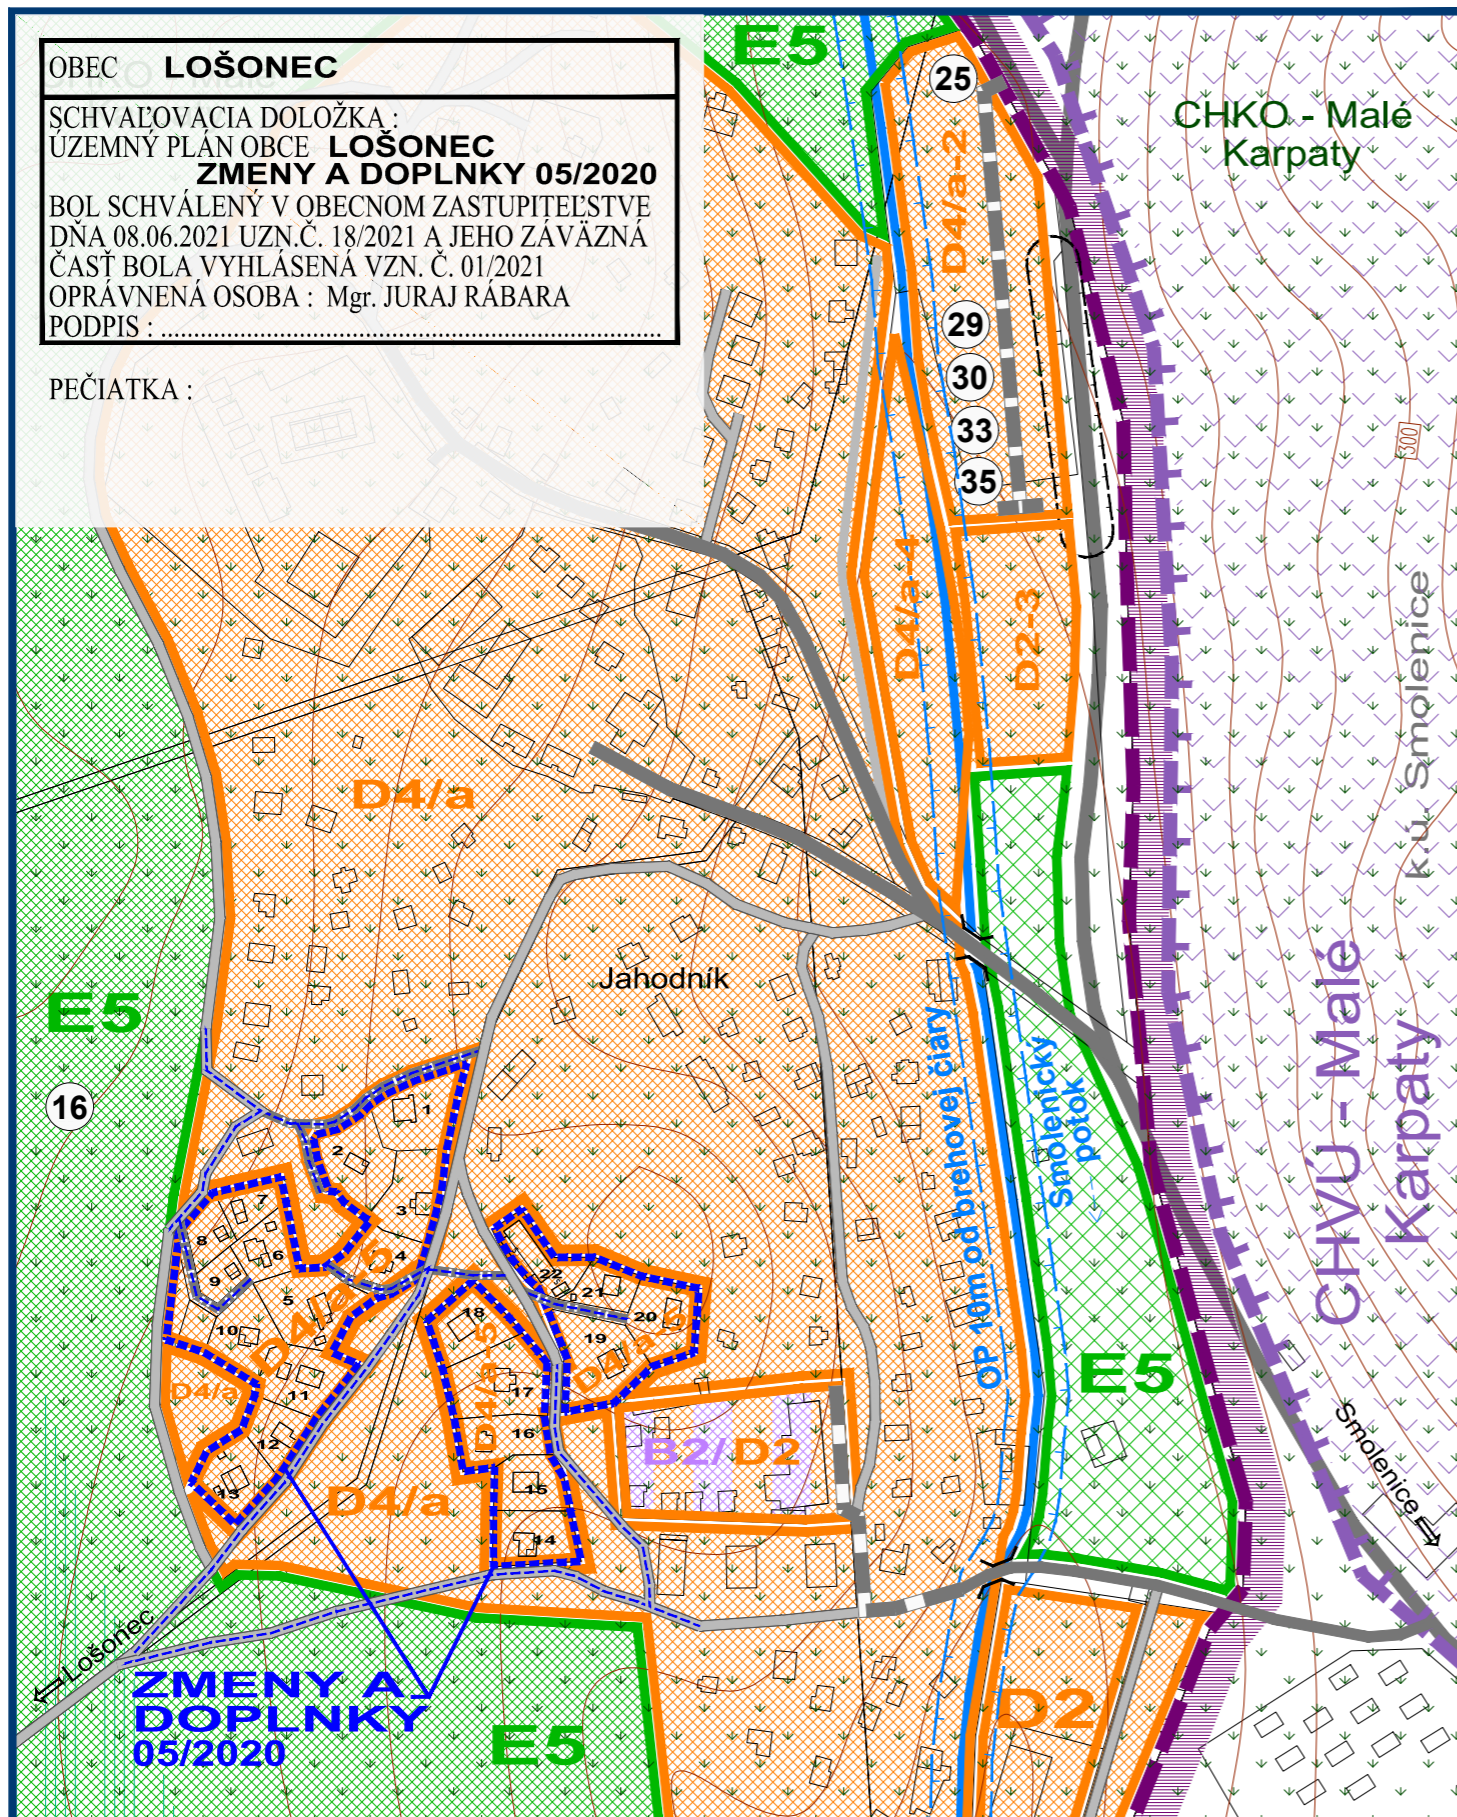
OBEC LOŠONEC

SCHVAĽOVACIA DOLOŽKA :
ÚZEMNÝ PLÁN OBCE LOŠONEC
ZMENY A DOPLNKY 05/2020
BOL SCHVÁLENÝ V OBECNOM ZASTUPITEĽSTVE DŇA 08.06.2021 UZN.Č. 18/2021 A JEHO ZÁVÄZNÁ ČASŤ BOLA VYHLÁSENÁ VZN. Č. 01/2021
OPRÁVNENÁ OSOBA : Mgr. JURAJ RÁBARA
PODPIS : ...............................................................

PEČIATKA :

E5

25

CHKO - Malé Karpaty

D4/a-2

29

30

33

35

300

D4/a-4

D2-3

k.ú. Smolenice

D4/a

E5

Jahodník

OP 10m od brehovej čiary

Smolenický potok

CHVÚ - Malé Karpaty

16

1

2

3

4

5

6

7

8

9

10

11

12

13

14

15

16

17

18

19

20

21

22

D4/a

D4/a-5

D4/a

B2/D2

E5

Smolenice

D4/a

Lošonec

ZMENY A DOPLNKY 05/2020

E5

D2